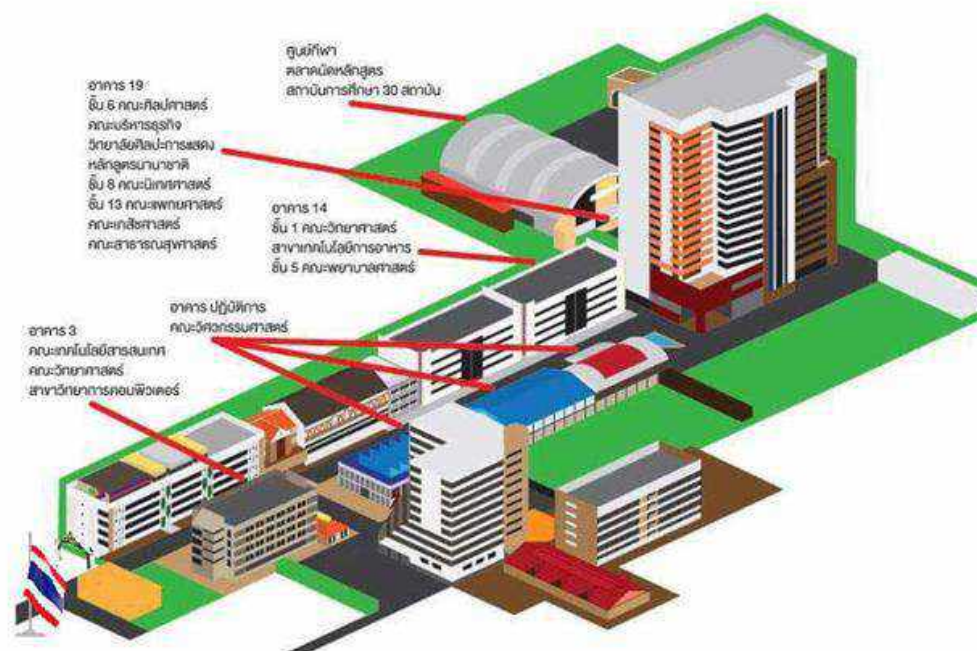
ศูนย์กีฬา
ตลาดนัดหลักสูตร
สถาบันการศึกษา 30 สถาบัน

อาคาร 19
ชั้น 6 คณะศิลปศาสตร์
คณะบริหารธุรกิจ
วิทยาลัยศิลปะการแสดง
หลักสูตรนานาชาติ
ชั้น 8 คณะนิเทศศาสตร์
ชั้น 13 คณะแพทยศาสตร์
คณะเภสัชศาสตร์
คณะสาธารณสุขศาสตร์

อาคาร 14
ชั้น 1 คณะวิทยาศาสตร์
สาขาเทคโนโลยีการอาหาร
ชั้น 5 คณะพยาบาลศาสตร์

อาคาร ปฏิบัติการ
คณะวิศวกรรมศาสตร์

อาคาร 3
คณะเทคโนโลยีสารสนเทศ
คณะวิทยาศาสตร์
สาขาวิทยาการคอมพิวเตอร์